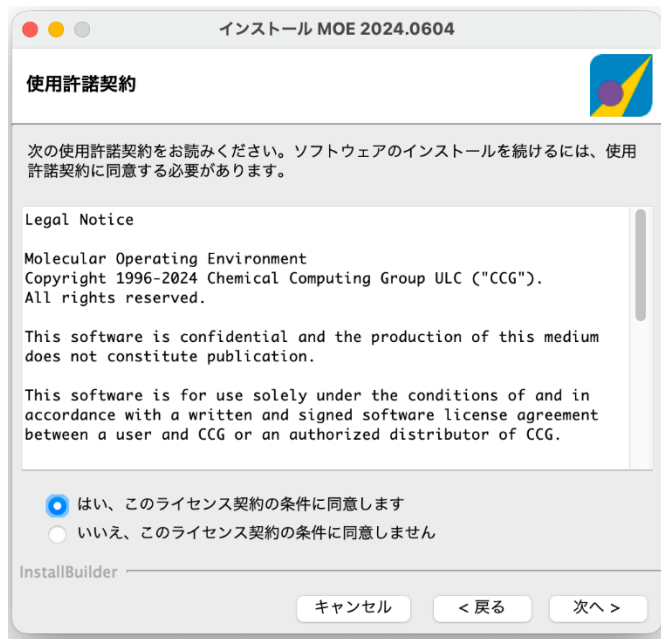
インストール MOE 2024.0604

使用許諾契約

次の使用許諾契約をお読みください。ソフトウェアのインストールを続けるには、使用許諾契約に同意する必要があります。

Legal Notice

Molecular Operating Environment
Copyright 1996-2024 Chemical Computing Group ULC ("CCG").
All rights reserved.

This software is confidential and the production of this medium does not constitute publication.

This software is for use solely under the conditions of and in accordance with a written and signed software license agreement between a user and CCG or an authorized distributor of CCG.

はい、このライセンス契約の条件に同意します
いいえ、このライセンス契約の条件に同意しません

InstallBuilder

キャンセル
< 戻る
次へ >